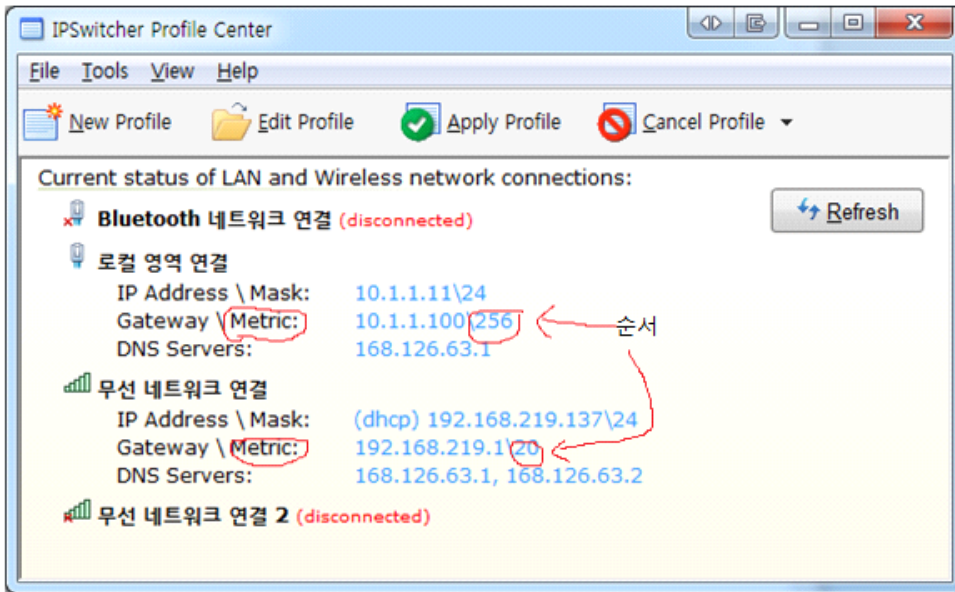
IPSwitcher Profile Center

File Tools View Help

New Profile Edit Profile Apply Profile Cancel Profile

Current status of LAN and Wireless network connections:

Refresh

Bluetooth 네트워크 연결 (disconnected)

로컬 영역 연결
IP Address \ Mask: 10.1.1.11\24
Gateway \ Metric: 10.1.1.100\256
DNS Servers: 168.126.63.1

순서

무선 네트워크 연결
IP Address \ Mask: (dhcp) 192.168.219.137\24
Gateway \ Metric: 192.168.219.1\20
DNS Servers: 168.126.63.1, 168.126.63.2

무선 네트워크 연결 2 (disconnected)